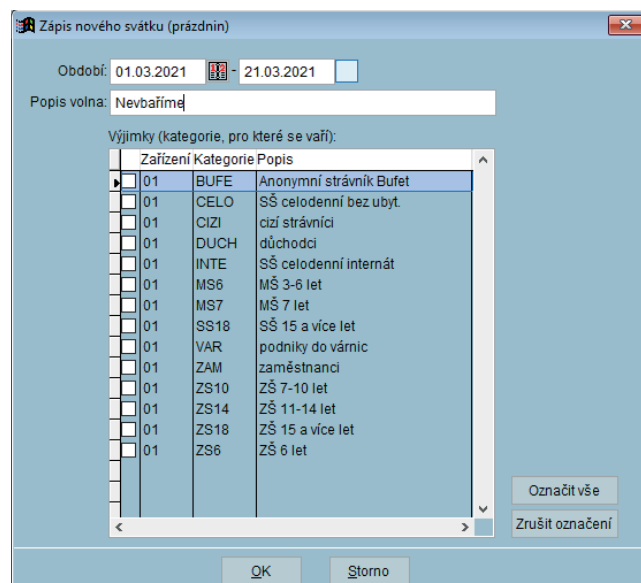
Zápis nového svátku (prázdnin)

Období: 01.03.2021 - 21.03.2021

Popis volna: Nevbaříme

Výjimky (kategorie, pro které se vaří):

| | Zařízení | Kategorie | Popis |
|---|---|---|---|
| ☐ | 01 | BUFE | Anonymní strávník Bufet |
| ☐ | 01 | CELO | SŠ celodenní bez ubyt. |
| ☐ | 01 | CIZI | cizí strávníci |
| ☐ | 01 | DUCH | důchodci |
| ☐ | 01 | INTE | SŠ celodenní internát |
| ☐ | 01 | MS6 | MŠ 3-6 let |
| ☐ | 01 | MS7 | MŠ 7 let |
| ☐ | 01 | SS18 | SŠ 15 a více let |
| ☐ | 01 | VAR | podniky do várnic |
| ☐ | 01 | ZAM | zaměstnanci |
| ☐ | 01 | ZS10 | ZŠ 7-10 let |
| ☐ | 01 | ZS14 | ZŠ 11-14 let |
| ☐ | 01 | ZS18 | ZŠ 15 a více let |
| ☐ | 01 | ZS6 | ZŠ 6 let |

Označit vše

Zrušit označení

OK

Storno